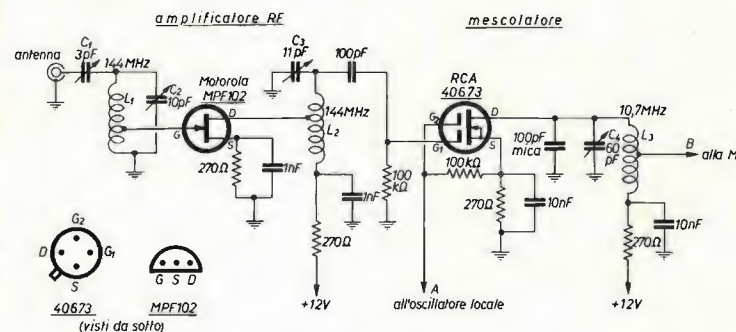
amplificatore RF

mescolatore

antenna

$C_1$ 3pF

144MHz

$C_2$ 10pF

$L_1$

Motorola MPF102

G

D

S

270Ω

1nF

$C_3$ 11pF

100pF

144MHz

$L_2$

1nF

100 kΩ

270Ω

+12V

RCA 40673

$G_2$

$G_1$

D

S

100kΩ

270Ω

10nF

100pF mica

$C_4$ 60 pF

10,7MHz

$L_3$

B

alla M

10nF

270Ω

+12V

A

all'oscillatore locale

$G_2$

D

$G_1$

S

40673

G S D

MPF102

(visti da sotto)